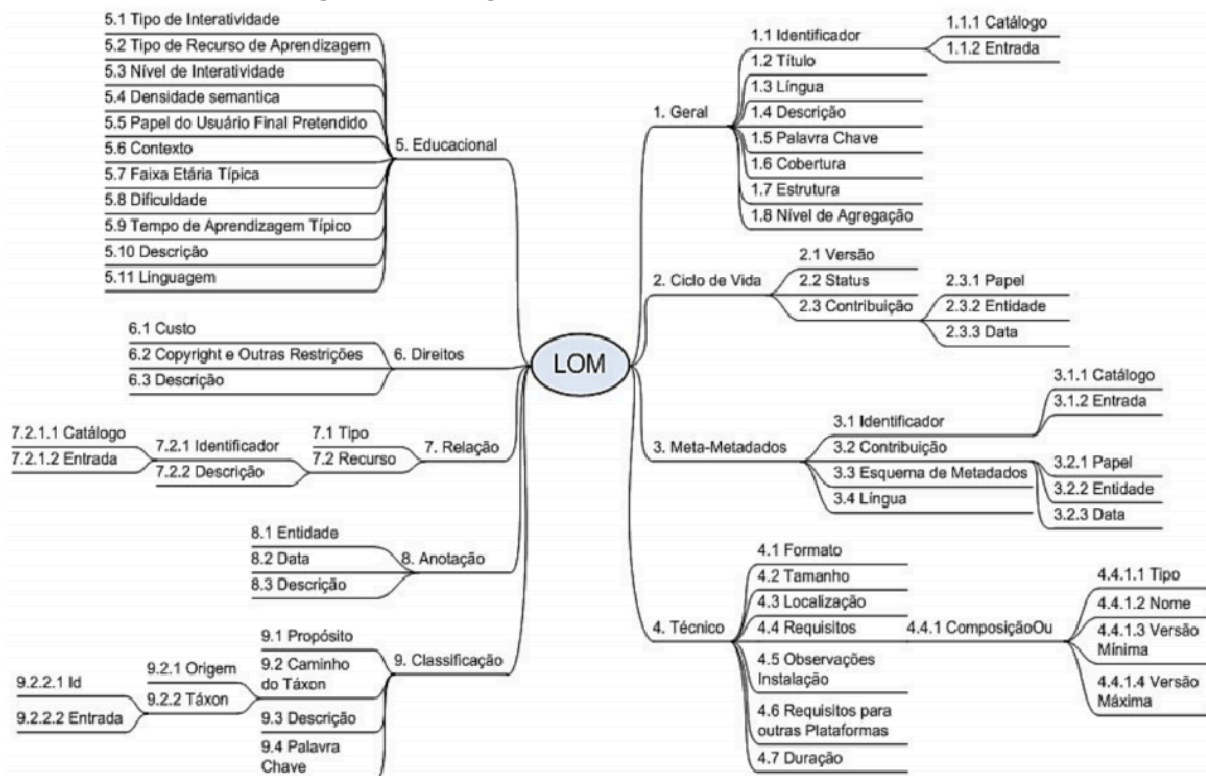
LOM

1. Geral
1.1 Identificador
1.1.1 Catálogo
1.1.2 Entrada
1.2 Título
1.3 Língua
1.4 Descrição
1.5 Palavra Chave
1.6 Cobertura
1.7 Estrutura
1.8 Nível de Agregação

2. Ciclo de Vida
2.1 Versão
2.2 Status
2.3 Contribuição
2.3.1 Papel
2.3.2 Entidade
2.3.3 Data

3. Meta-Metadados
3.1 Identificador
3.1.1 Catálogo
3.1.2 Entrada
3.2 Contribuição
3.2.1 Papel
3.2.2 Entidade
3.2.3 Data
3.3 Esquema de Metadados
3.4 Língua

4. Técnico
4.1 Formato
4.2 Tamanho
4.3 Localização
4.4 Requisitos
4.4.1 ComposiçãoOu
4.4.1.1 Tipo
4.4.1.2 Nome
4.4.1.3 Versão Mínima
4.4.1.4 Versão Máxima
4.5 Observações Instalação
4.6 Requisitos para outras Plataformas
4.7 Duração

5. Educacional
5.1 Tipo de Interatividade
5.2 Tipo de Recurso de Aprendizagem
5.3 Nível de Interatividade
5.4 Densidade semantica
5.5 Papel do Usuário Final Pretendido
5.6 Contexto
5.7 Faixa Etária Típica
5.8 Dificuldade
5.9 Tempo de Aprendizagem Típico
5.10 Descrição
5.11 Linguagem

6. Direitos
6.1 Custo
6.2 Copyright e Outras Restrições
6.3 Descrição

7. Relação
7.1 Tipo
7.2 Recurso
7.2.1 Identificador
7.2.1.1 Catálogo
7.2.1.2 Entrada
7.2.2 Descrição

8. Anotação
8.1 Entidade
8.2 Data
8.3 Descrição

9. Classificação
9.1 Propósito
9.2 Caminho do Táxon
9.2.1 Origem
9.2.2 Táxon
9.2.2.1 Id
9.2.2.2 Entrada
9.3 Descrição
9.4 Palavra Chave